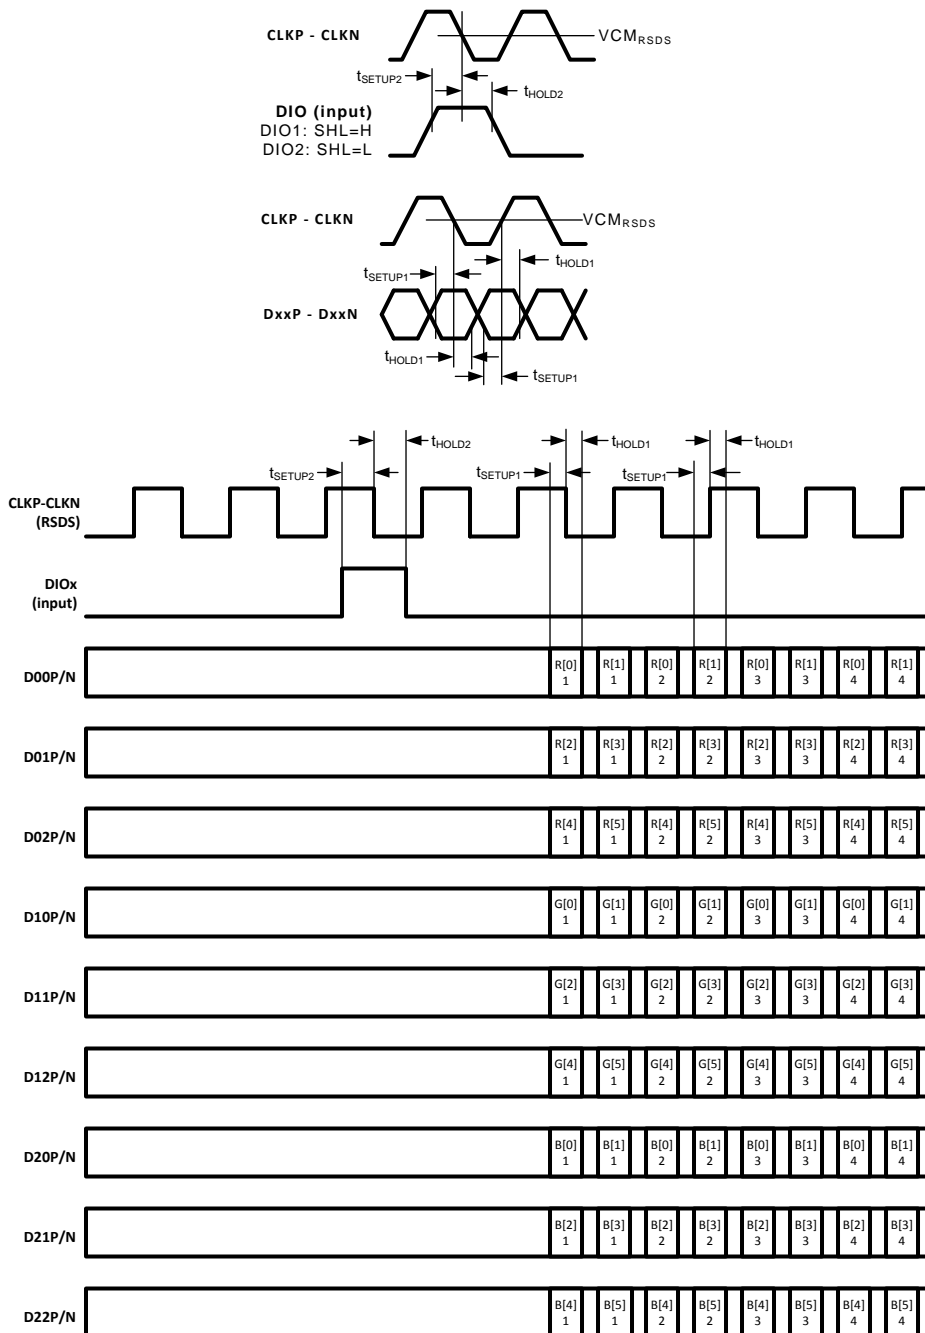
CLKP - CLKN

VCM$_{RSDS}$

t$_{SETUP2}$

t$_{HOLD2}$

DIO (input)
DIO1: SHL=H
DIO2: SHL=L

CLKP - CLKN

VCM$_{RSDS}$

t$_{SETUP1}$

t$_{HOLD1}$

DxxP - DxxN

t$_{HOLD1}$

t$_{SETUP1}$

t$_{HOLD2}$

t$_{HOLD1}$

t$_{HOLD1}$

t$_{SETUP2}$

t$_{SETUP1}$

t$_{SETUP1}$

CLKP-CLKN (RSDS)

DIOx (input)

D00P/N R[0] 1 R[1] 1 R[0] 2 R[1] 2 R[0] 3 R[1] 3 R[0] 4 R[1] 4

D01P/N R[2] 1 R[3] 1 R[2] 2 R[3] 2 R[2] 3 R[3] 3 R[2] 4 R[3] 4

D02P/N R[4] 1 R[5] 1 R[4] 2 R[5] 2 R[4] 3 R[5] 3 R[4] 4 R[5] 4

D10P/N G[0] 1 G[1] 1 G[0] 2 G[1] 2 G[0] 3 G[1] 3 G[0] 4 G[1] 4

D11P/N G[2] 1 G[3] 1 G[2] 2 G[3] 2 G[2] 3 G[3] 3 G[2] 4 G[3] 4

D12P/N G[4] 1 G[5] 1 G[4] 2 G[5] 2 G[4] 3 G[5] 3 G[4] 4 G[5] 4

D20P/N B[0] 1 B[1] 1 B[0] 2 B[1] 2 B[0] 3 B[1] 3 B[0] 4 B[1] 4

D21P/N B[2] 1 B[3] 1 B[2] 2 B[3] 2 B[2] 3 B[3] 3 B[2] 4 B[3] 4

D22P/N B[4] 1 B[5] 1 B[4] 2 B[5] 2 B[4] 3 B[5] 3 B[4] 4 B[5] 4